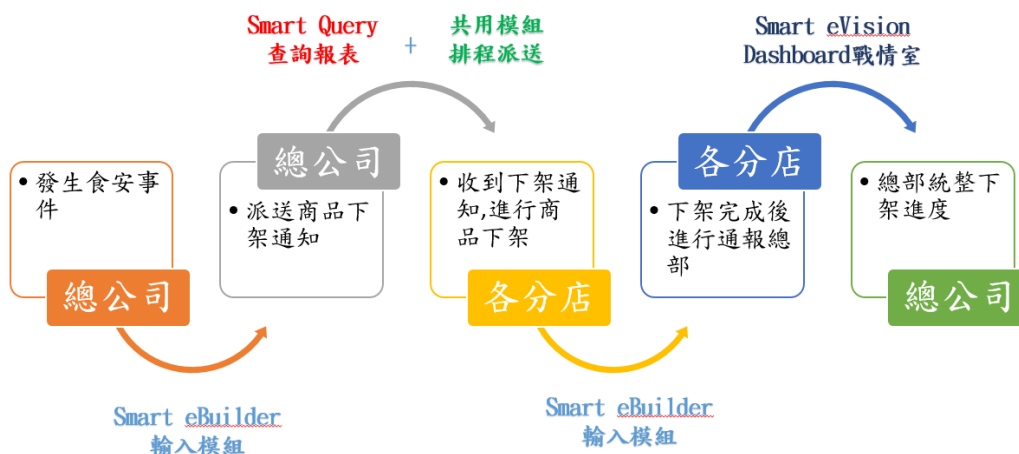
Smart Query
查詢報表

+

共用模組
排程派送

Smart eVision
Dashboard戰情室

• 發生食安事件

總公司

Smart eBuilder
輸入模組

總公司

• 派送商品下架通知

• 收到下架通知,進行商品下架

各分店

Smart eBuilder
輸入模組

各分店

• 下架完成後進行通報總部

• 總部統整下架進度

總公司